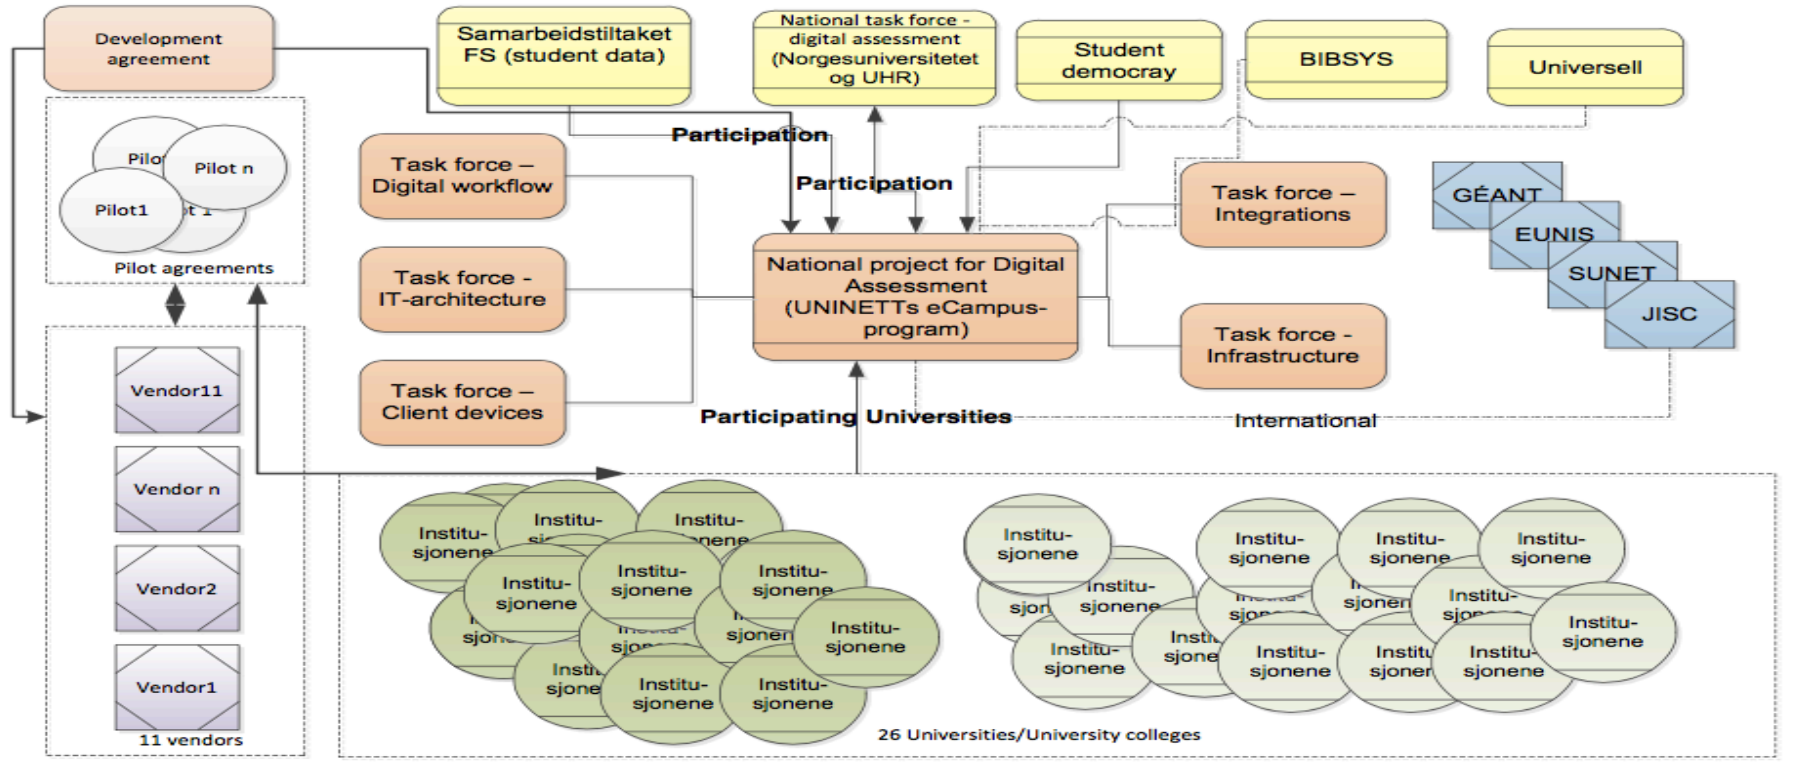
Development agreement

Samarbeidstiltaket FS (student data)

National task force - digital assessment (Norgesuniversitetet og UHR)

Student democray

BIBSYS

Universell

Pilot

Pilot n

Pilot1

Pilot agreements

Participation

Task force – Digital workflow

Participation

Task force – Integrations

GÉANT

EUNIS

SUNET

JISC

Task force - IT-architecture

National project for Digital Assessment (UNINETTs eCampus-program)

Task force - Infrastructure

Task force – Client devices

Participating Universities

International

Vendor11

Vendor n

Vendor2

Vendor1

11 vendors

Institu-sjonene

Institu-sjonene

Institu-sjonene

Institu-sjonene

Institu-sjonene

Institu-sjonene

Institu-sjonene

Institu-sjonene

Institu-sjonene

Institu-sjonene

Institu-sjonene

Institu-sjonene

Institu-sjonene

Institu-sjonene

Institu-sjonene

Institu-sjonene

Institu-sjonene

Institu-sjonene

Institu-sjonene

Institu-sjonene

Institu-sjonene

26 Universities/University colleges